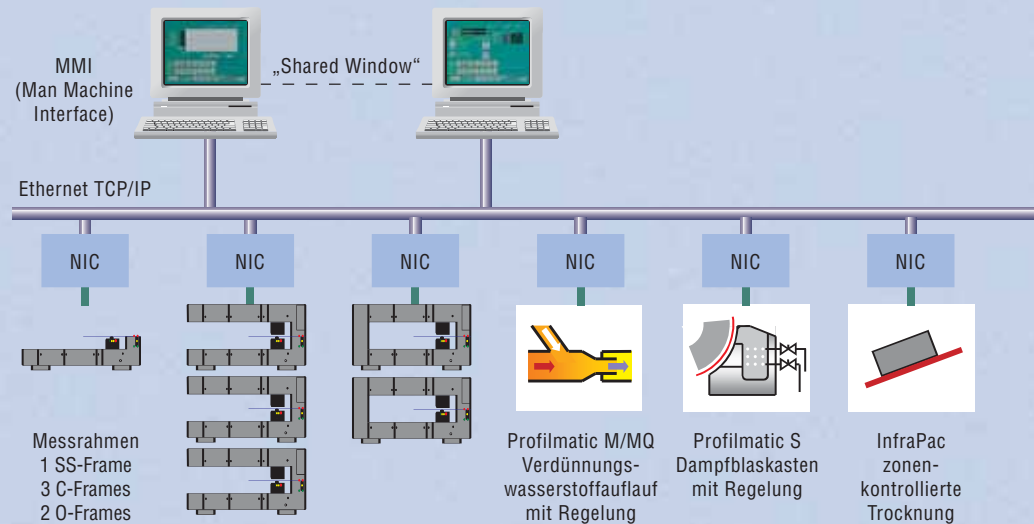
MMI
(Man Machine Interface)

„Shared Window“

Ethernet TCP/IP

NIC

NIC

NIC

NIC

NIC

NIC

Messrahmen
1 SS-Frame
3 C-Frames
2 O-Frames

Profilmatic M/MQ
Verdünnungswasserstoffauflauf
mit Regelung

Profilmatic S
Dampfblaskasten
mit Regelung

InfraPac
zonenkontrollierte
Trocknung